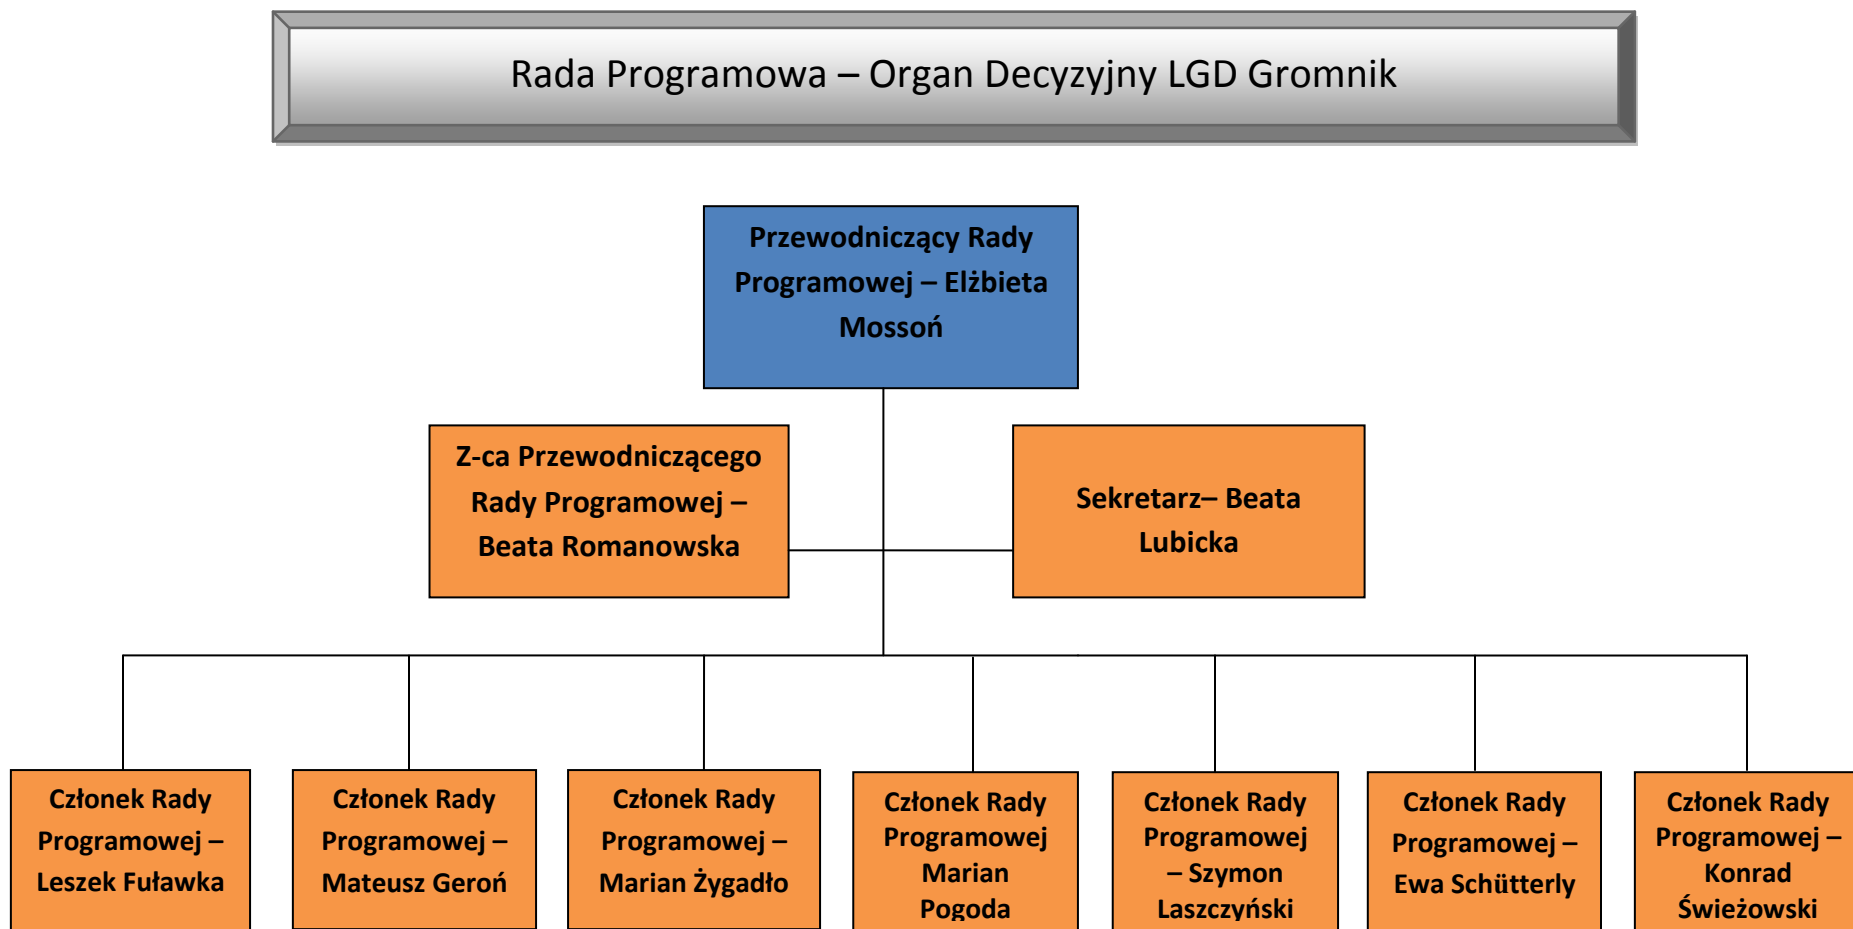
Rada Programowa – Organ Decyzyjny LGD Gromnik

Przewodniczący Rady Programowej – Elżbieta Mossoń

Z-ca Przewodniczącego Rady Programowej – Beata Romanowska

Sekretarz– Beata Lubicka

Członek Rady Programowej – Leszek Fuławka

Członek Rady Programowej – Mateusz Geroń

Członek Rady Programowej – Marian Żygadło

Członek Rady Programowej Marian Pogoda

Członek Rady Programowej – Szymon Laszczyński

Członek Rady Programowej – Ewa Schütterly

Członek Rady Programowej – Konrad Świeżowski